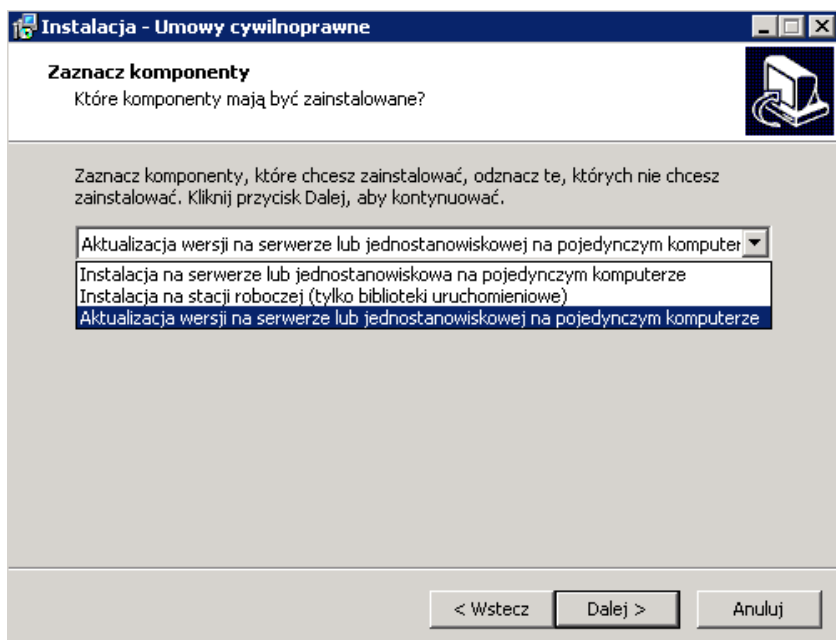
Instalacja - Umowy cywilnoprawne

Zaznacz komponenty
Które komponenty mają być zainstalowane?

Zaznacz komponenty, które chcesz zainstalować, odznacz te, których nie chcesz zainstalować. Kliknij przycisk Dalej, aby kontynuować.

Aktualizacja wersji na serwerze lub jednostanowiskowej na pojedynczym komputer

Instalacja na serwerze lub jednostanowiskowa na pojedynczym komputerze
Instalacja na stacji roboczej (tylko biblioteki uruchomieniowe)
Aktualizacja wersji na serwerze lub jednostanowiskowej na pojedynczym komputerze

< Wstecz
Dalej >
Anuluj